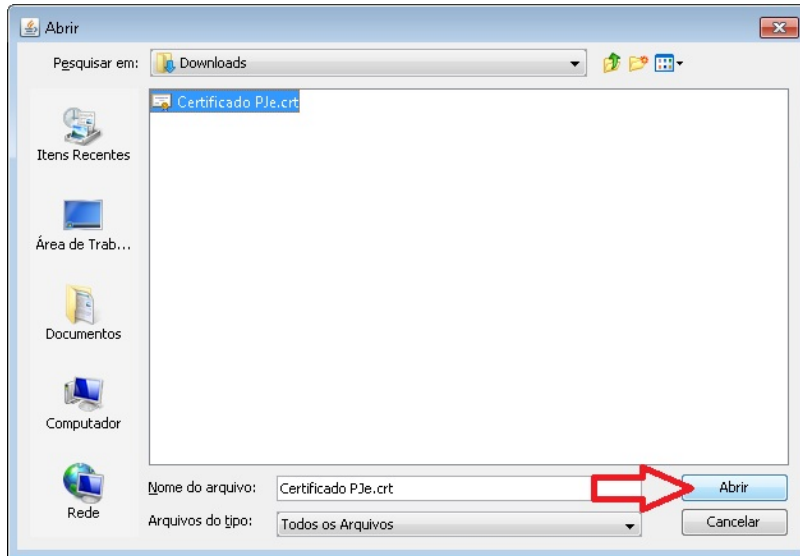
Abrir

Pesquisar em: Downloads

Certificado PJe.crt

Itens Recentes

Área de Trab...

Documentos

Computador

Rede

Nome do arquivo: Certificado PJe.crt

Arquivos do tipo: Todos os Arquivos

Abrir

Cancelar